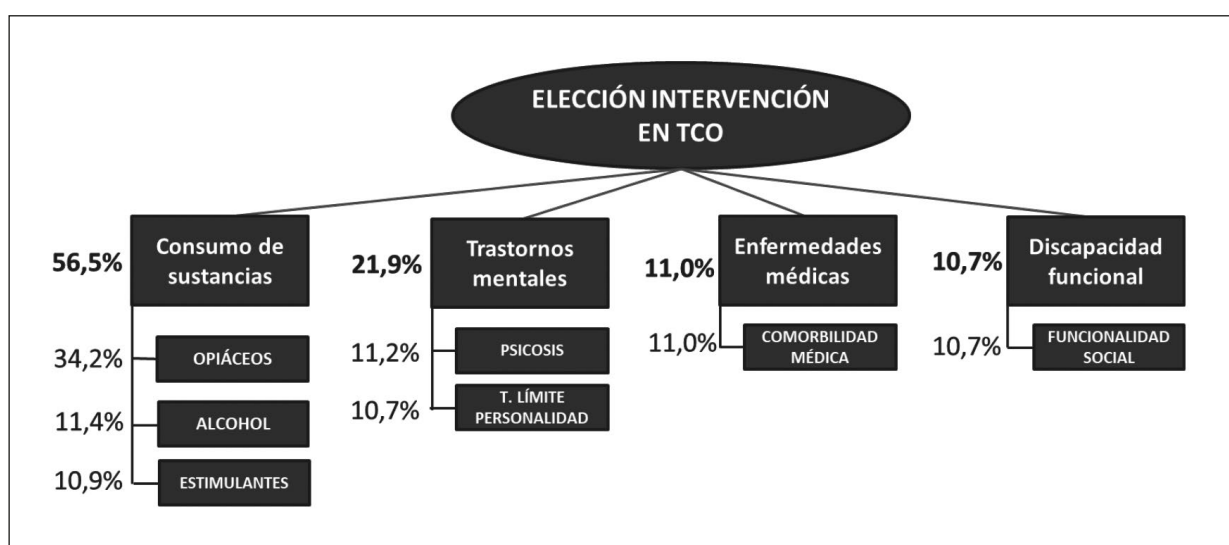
ELECCIÓN INTERVENCIÓN EN TCO

56,5% Consumo de sustancias

34,2% OPIÁCEOS

11,4% ALCOHOL

10,9% ESTIMULANTES

21,9% Trastornos mentales

11,2% PSICOSIS

10,7% T. LÍMITE PERSONALIDAD

11,0% Enfermedades médicas

11,0% COMORBILIDAD MÉDICA

10,7% Discapacidad funcional

10,7% FUNCIONALIDAD SOCIAL